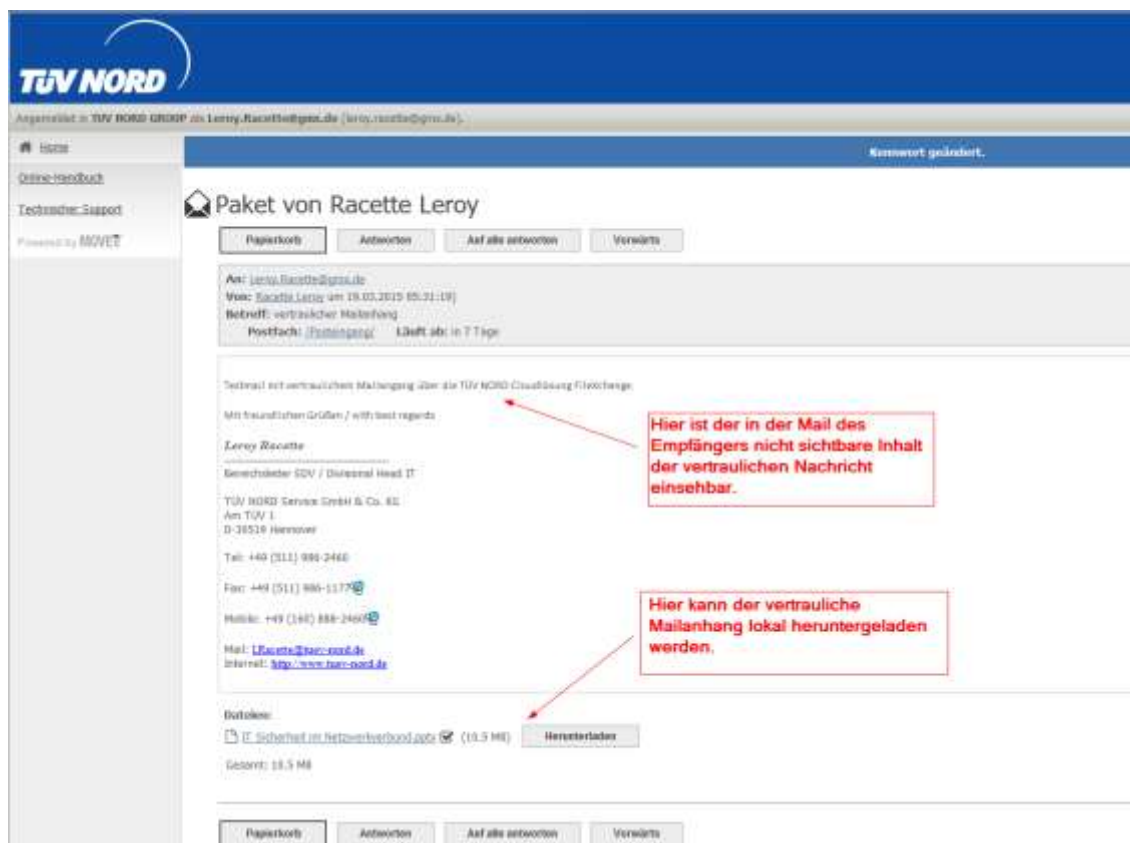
TÜV NORD

Angemeldet in TÜV NORD GROUP als Leroy.Racette@gmx.de (leroy.racette@gmx.de).

Home

Online-Handbuch

Technischer Support

Powered by MOVEIT

Kennwort geändert.

Paket von Racette Leroy

Papierkorb | Antworten | Auf alle antworten | Vorwärts

An: Leroy.Racette@gmx.de
Von: Racette Leroy am 19.03.2015 05:31:19]
Betreff: vertraulicher Mailanhang
Postfach: [Posteingang] Läuft ab: in 7 Tage

Testmail mit vertraulichem Mailanhang über die TÜV NORD Cloudlösung FileXchange

Mit freundlichen Grüßen / with best regards

Leroy Racette

Bereichsleiter SDV / Divisional Head IT

TÜV NORD Service GmbH & Co. KG
Am TÜV 1
D-30519 Hannover

Tel: +49 (511) 986-2460

Fax: +49 (511) 986-1177

Mobile: +49 (160) 888-2460

Mail: LRacette@tuev-nord.de
Internet: http://www.tuev-nord.de

Hier ist der in der Mail des Empfängers nicht sichtbare Inhalt der vertraulichen Nachricht einsehbar.

Hier kann der vertrauliche Mailanhang lokal heruntergeladen werden.

Dateien:
IT Sicherheit im Netzwerkverbund.pptx (10.5 MB) Herunterladen

Gesamt: 10.5 MB

Papierkorb | Antworten | Auf alle antworten | Vorwärts